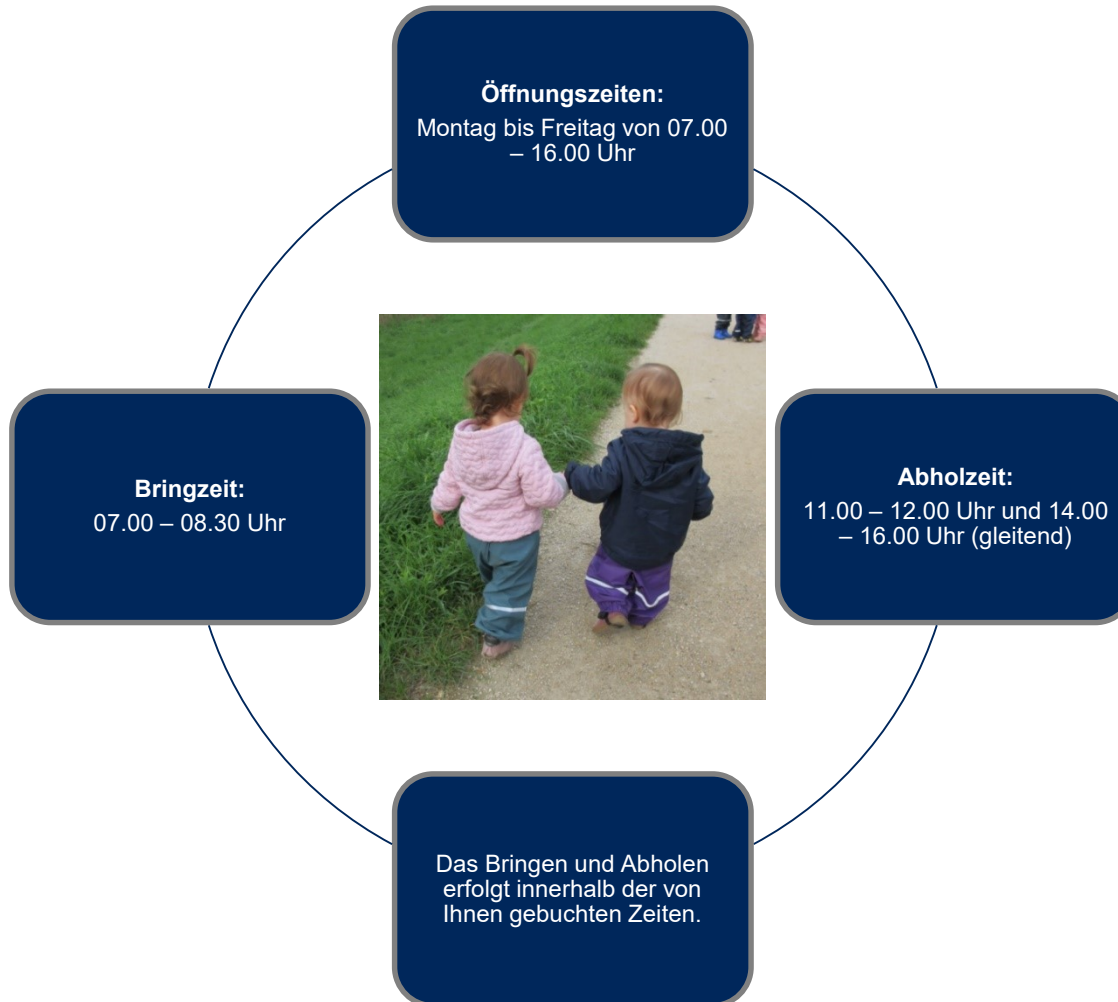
**Öffnungszeiten:**
Montag bis Freitag von 07.00 – 16.00 Uhr

**Bringzeit:**
07.00 – 08.30 Uhr

**Abholzeit:**
11.00 – 12.00 Uhr und 14.00 – 16.00 Uhr (gleitend)

Das Bringen und Abholen erfolgt innerhalb der von Ihnen gebuchten Zeiten.